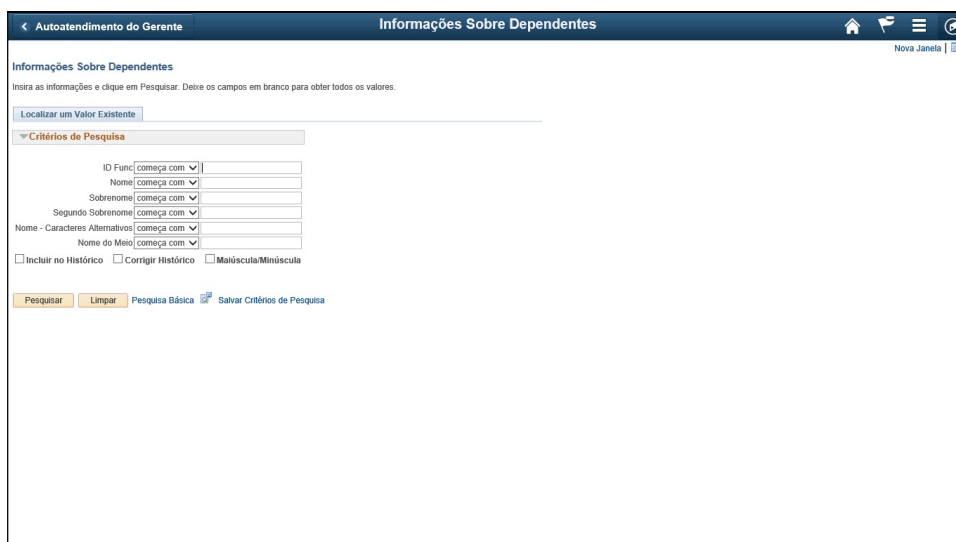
< Autoatendimento do Gerente

Informações Sobre Dependentes

Nova Janela |

Informações Sobre Dependentes

Insira as informações e clique em Pesquisar. Deixe os campos em branco para obter todos os valores.

Localizar um Valor Existente

Critérios de Pesquisa

ID Func começa com

Nome começa com

Sobrenome começa com

Segundo Sobrenome começa com

Nome - Caracteres Alternativos começa com

Nome do Meio começa com

Incluir no Histórico Corrigir Histórico Maiúscula/Minúscula

Pesquisar Limpar Pesquisa Básica Salvar Critérios de Pesquisa